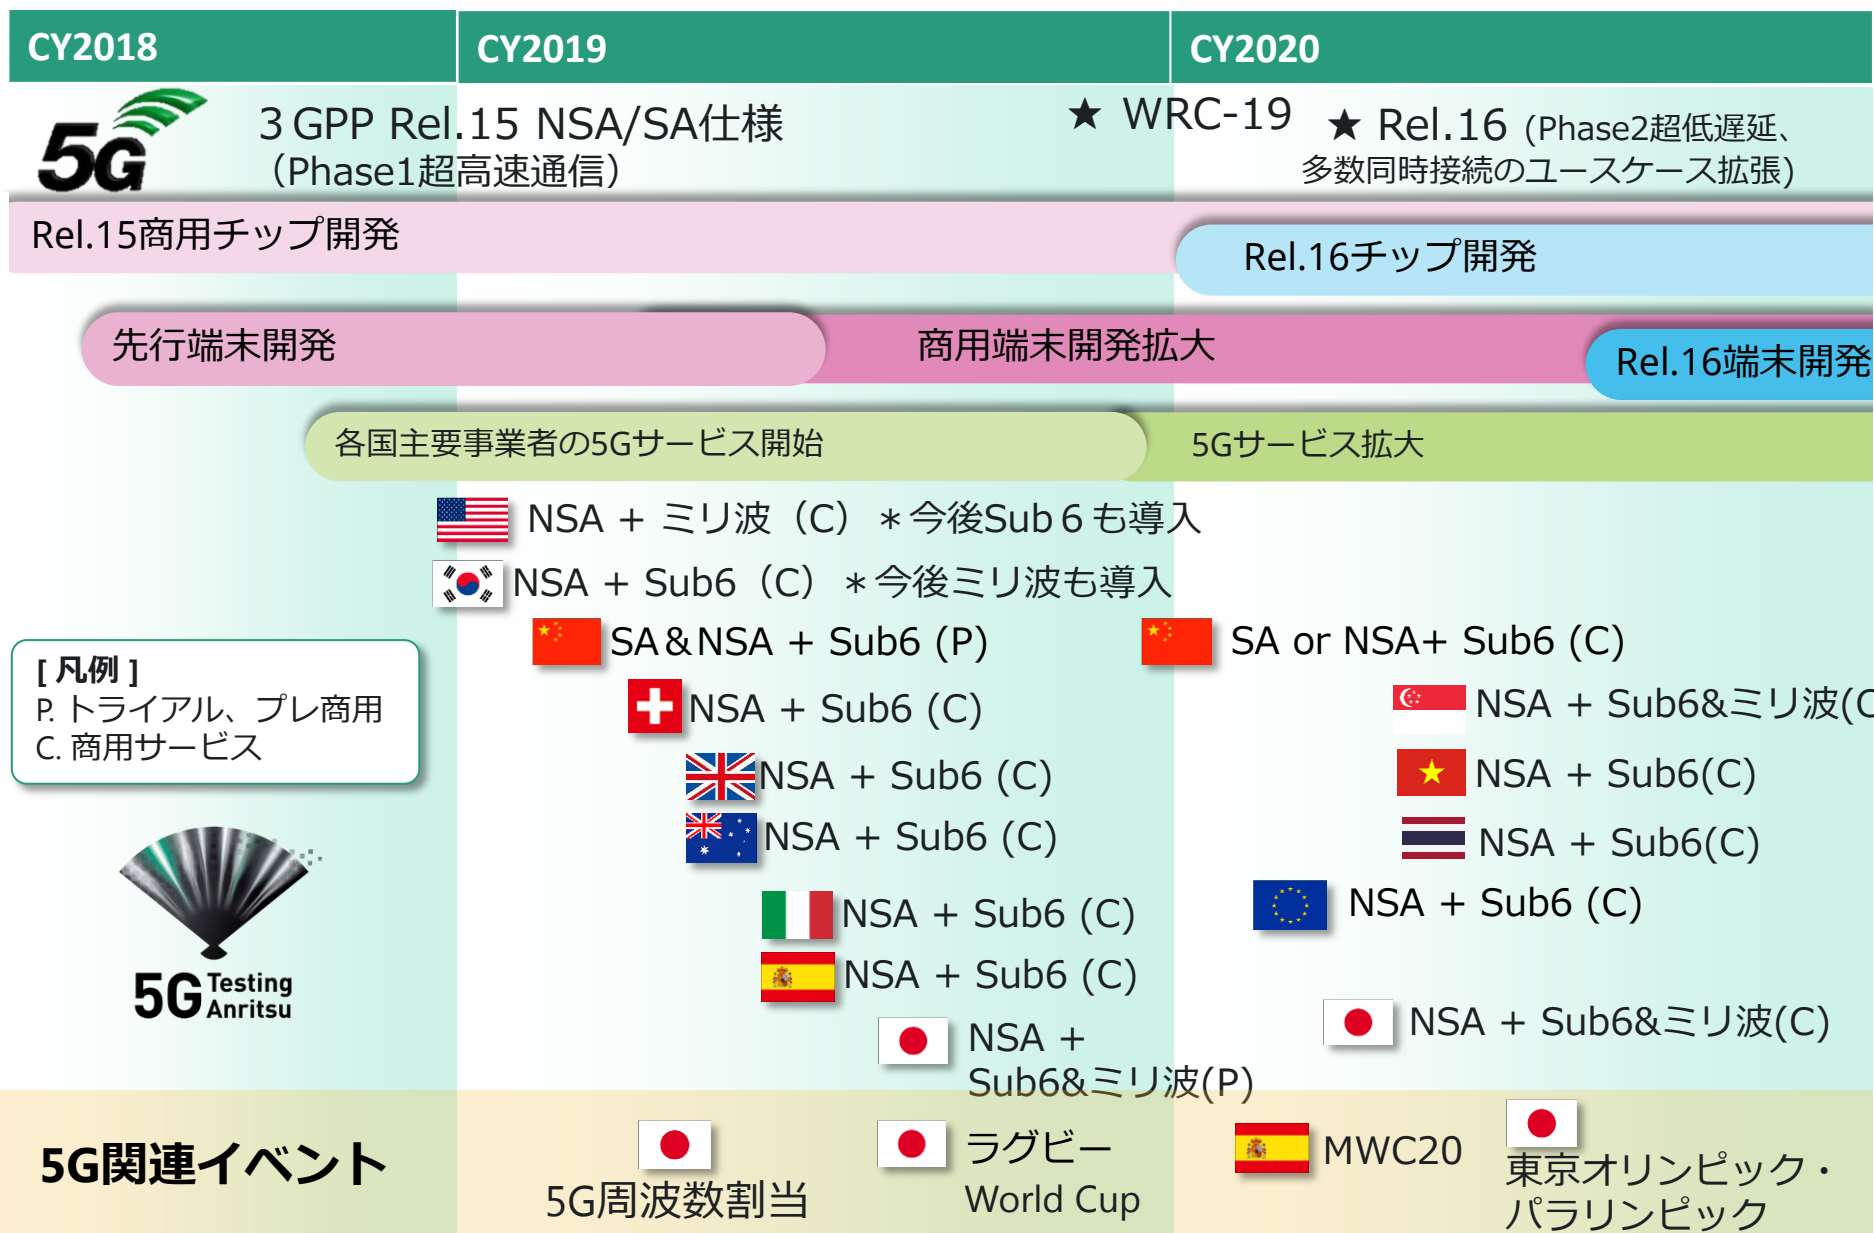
CY2018

CY2019

CY2020

5G

3 GPP Rel.15 NSA/SA仕様
（Phase1超高速通信）

★ WRC-19

★ Rel.16（Phase2超低遅延、多数同時接続のユースケース拡張）

Rel.15商用チップ開発

Rel.16チップ開発

先行端末開発

商用端末開発拡大

Rel.16端末開発

各国主要事業者の5Gサービス開始

5Gサービス拡大

NSA ＋ ミリ波（C） ＊今後Sub 6 も導入

NSA ＋ Sub6（C） ＊今後ミリ波も導入

SA＆NSA ＋ Sub6 (P)

SA or NSA+ Sub6 (C)

NSA ＋ Sub6 (C)

NSA ＋ Sub6&ミリ波(C

NSA ＋ Sub6 (C)

NSA ＋ Sub6(C)

NSA ＋ Sub6 (C)

NSA ＋ Sub6(C)

NSA ＋ Sub6 (C)

NSA ＋ Sub6 (C)

NSA ＋ Sub6 (C)

NSA ＋ Sub6&ミリ波(C)

NSA ＋ Sub6&ミリ波(P)

[ 凡例 ]
P. トライアル、プレ商用
C. 商用サービス

5G Testing Anritsu

5G関連イベント

5G周波数割当

ラグビー World Cup

MWC20

東京オリンピック・パラリンピック